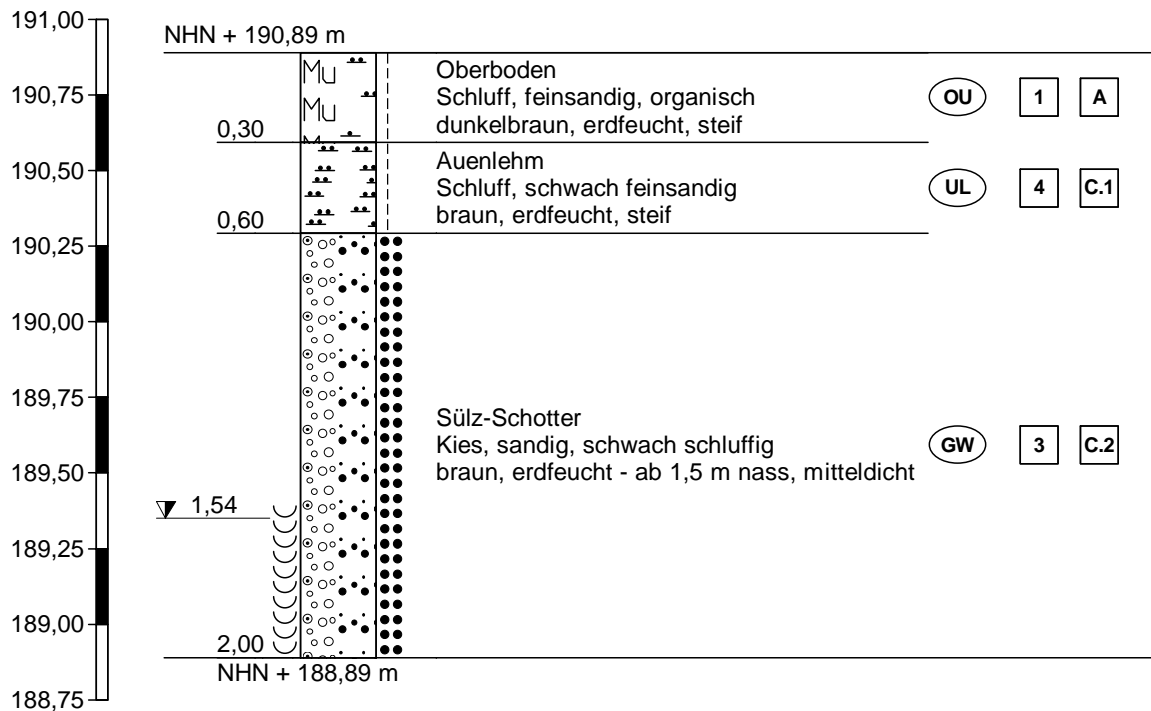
191,00
190,75
190,50
190,25
190,00
189,75
189,50
189,25
189,00
188,75

NHN + 190,89 m

Mu
Mu
Mu

Oberboden
Schluff, feinsandig, organisch
dunkelbraun, erdfeucht, steif

OU 1 A

0,30

Auenlehm
Schluff, schwach feinsandig
braun, erdfeucht, steif

UL 4 C.1

0,60

Sülz-Schotter
Kies, sandig, schwach schluffig
braun, erdfeucht - ab 1,5 m nass, mitteldicht

GW 3 C.2

1,54

2,00
NHN + 188,89 m